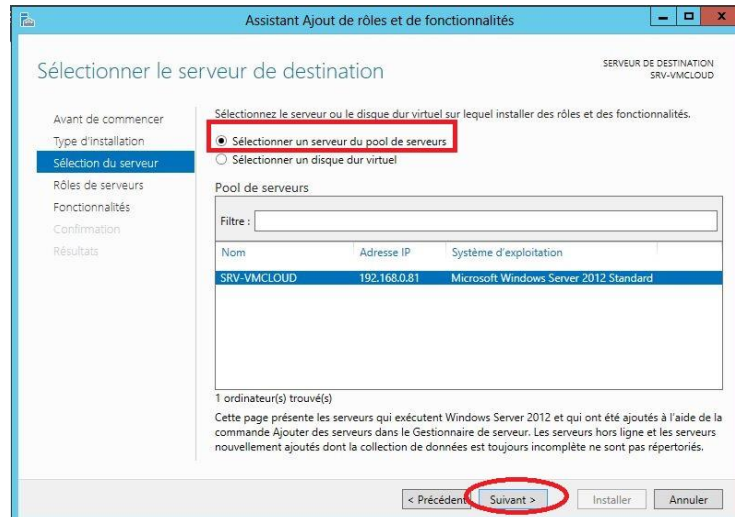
Assistant Ajout de rôles et de fonctionnalités

Sélectionner le serveur de destination

SERVEUR DE DESTINATION
SRV-VMCLOUD

Avant de commencer
Type d'installation
Sélection du serveur
Rôles de serveurs
Fonctionnalités
Confirmation
Résultats

Sélectionnez le serveur ou le disque dur virtuel sur lequel installer des rôles et des fonctionnalités.

Sélectionner un serveur du pool de serveurs
Sélectionner un disque dur virtuel

Pool de serveurs

Filtre :

| Nom | Adresse IP | Système d'exploitation |
|---|---|---|
| SRV-VMCLOUD | 192.168.0.81 | Microsoft Windows Server 2012 Standard |

1 ordinateur(s) trouvé(s)

Cette page présente les serveurs qui exécutent Windows Server 2012 et qui ont été ajoutés à l'aide de la commande Ajouter des serveurs dans le Gestionnaire de serveur. Les serveurs hors ligne et les serveurs nouvellement ajoutés dont la collection de données est toujours incomplète ne sont pas répertoriés.

< Précédent
Suivant >
Installer
Annuler